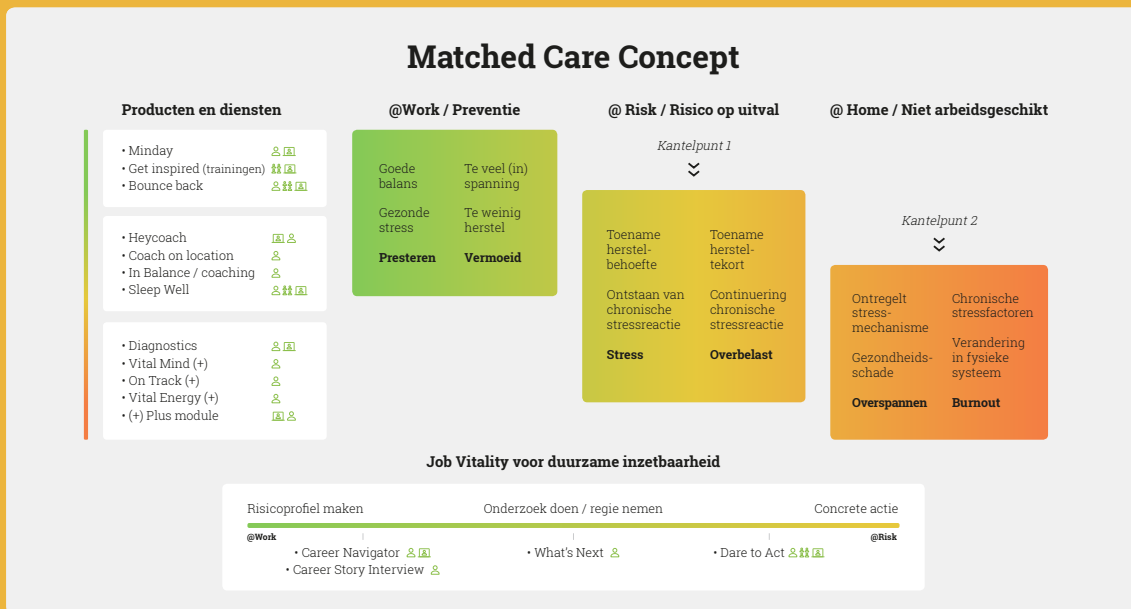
Matched Care Concept

Producten en diensten

• Minday
• Get inspired (trainingen)
• Bounce back

• Heycoach
• Coach on location
• In Balance / coaching
• Sleep Well

• Diagnostics
• Vital Mind (+)
• On Track (+)
• Vital Energy (+)
• (+) Plus module

@Work / Preventie

Goede balans

Gezonde stress

Presteren

Te veel (in) spanning

Te weinig herstel

Vermoeid

@ Risk / Risico op uitval

Kantelpunt 1

Toename herstelbehoefte

Ontstaan van chronische stressreactie

Stress

Toename herstel-tekort

Continuering chronische stressreactie

Overbelast

@ Home / Niet arbeidsgeschikt

Kantelpunt 2

Ontregelt stress-mechanisme

Gezondheids-schade

Overspannen

Chronische stressfactoren

Verandering in fysieke systeem

Burnout

Job Vitality voor duurzame inzetbaarheid

Risicoprofiel maken
Onderzoek doen / regie nemen
Concrete actie

@Work
@Risk

• Career Navigator
• Career Story Interview
• What's Next
• Dare to Act